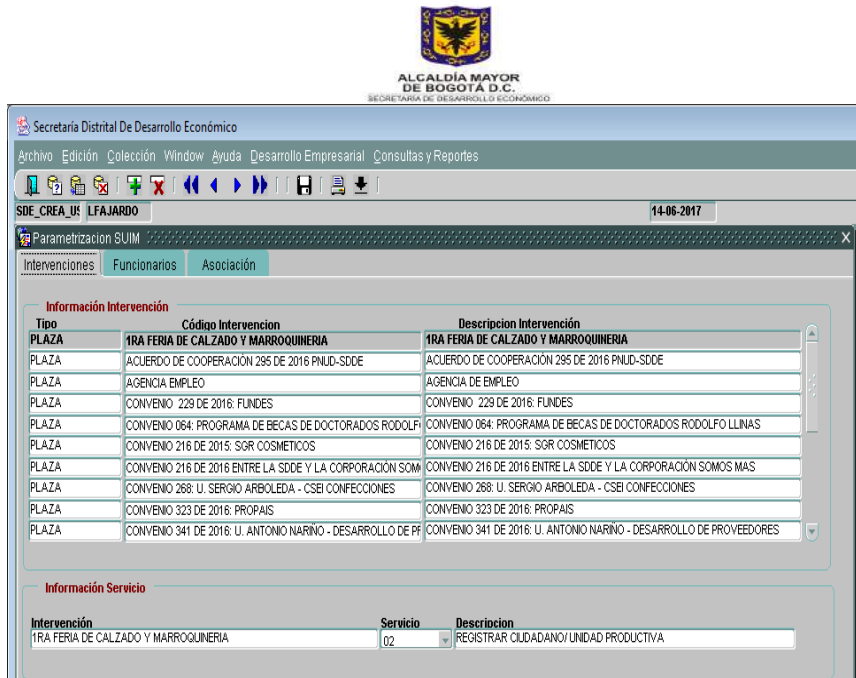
ALCALDÍA MAYOR
DE BOGOTÁ D.C.
SECRETARÍA DE DESARROLLO ECONÓMICO

Secretaría Distrital De Desarrollo Económico

Archivo Edición Colección Window Ayuda Desarrollo Empresarial Consultas y Reportes

SDE_CREA_U LFAJARDO 14-06-2017

Parametrizacion SUIM

Intervenciones Funcionarios Asociación

Información Intervención

| Tipo | Código Intervencion | Descripcion Intervención |
|---|---|---|
| PLAZA | 1RA FERIA DE CALZADO Y MARROQUINERIA | 1RA FERIA DE CALZADO Y MARROQUINERIA |
| PLAZA | ACUERDO DE COOPERACIÓN 295 DE 2016 PNUD-SDDE | ACUERDO DE COOPERACIÓN 295 DE 2016 PNUD-SDDE |
| PLAZA | AGENCIA EMPLEO | AGENCIA DE EMPLEO |
| PLAZA | CONVENIO 229 DE 2016: FUNDES | CONVENIO 229 DE 2016: FUNDES |
| PLAZA | CONVENIO 064: PROGRAMA DE BECAS DE DOCTORADOS RODOLF | CONVENIO 064: PROGRAMA DE BECAS DE DOCTORADOS RODOLFO LLINAS |
| PLAZA | CONVENIO 216 DE 2015: SGR COSMETICOS | CONVENIO 216 DE 2015: SGR COSMETICOS |
| PLAZA | CONVENIO 216 DE 2016 ENTRE LA SDDE Y LA CORPORACIÓN SOM | CONVENIO 216 DE 2016 ENTRE LA SDDE Y LA CORPORACIÓN SOMOS MAS |
| PLAZA | CONVENIO 268: U. SERGIO ARBOLEDA - CSEI CONFECCIONES | CONVENIO 268: U. SERGIO ARBOLEDA - CSEI CONFECCIONES |
| PLAZA | CONVENIO 323 DE 2016: PROPAIS | CONVENIO 323 DE 2016: PROPAIS |
| PLAZA | CONVENIO 341 DE 2016: U. ANTONIO NARIÑO - DESARROLLO DE PI | CONVENIO 341 DE 2016: U. ANTONIO NARIÑO - DESARROLLO DE PROVEEDORES |

Información Servicio

| Intervención | Servicio | Descripcion |
|---|---|---|
| 1RA FERIA DE CALZADO Y MARROQUINERIA | 02 | REGISTRAR CIUDADANO/ UNIDAD PRODUCTIVA |